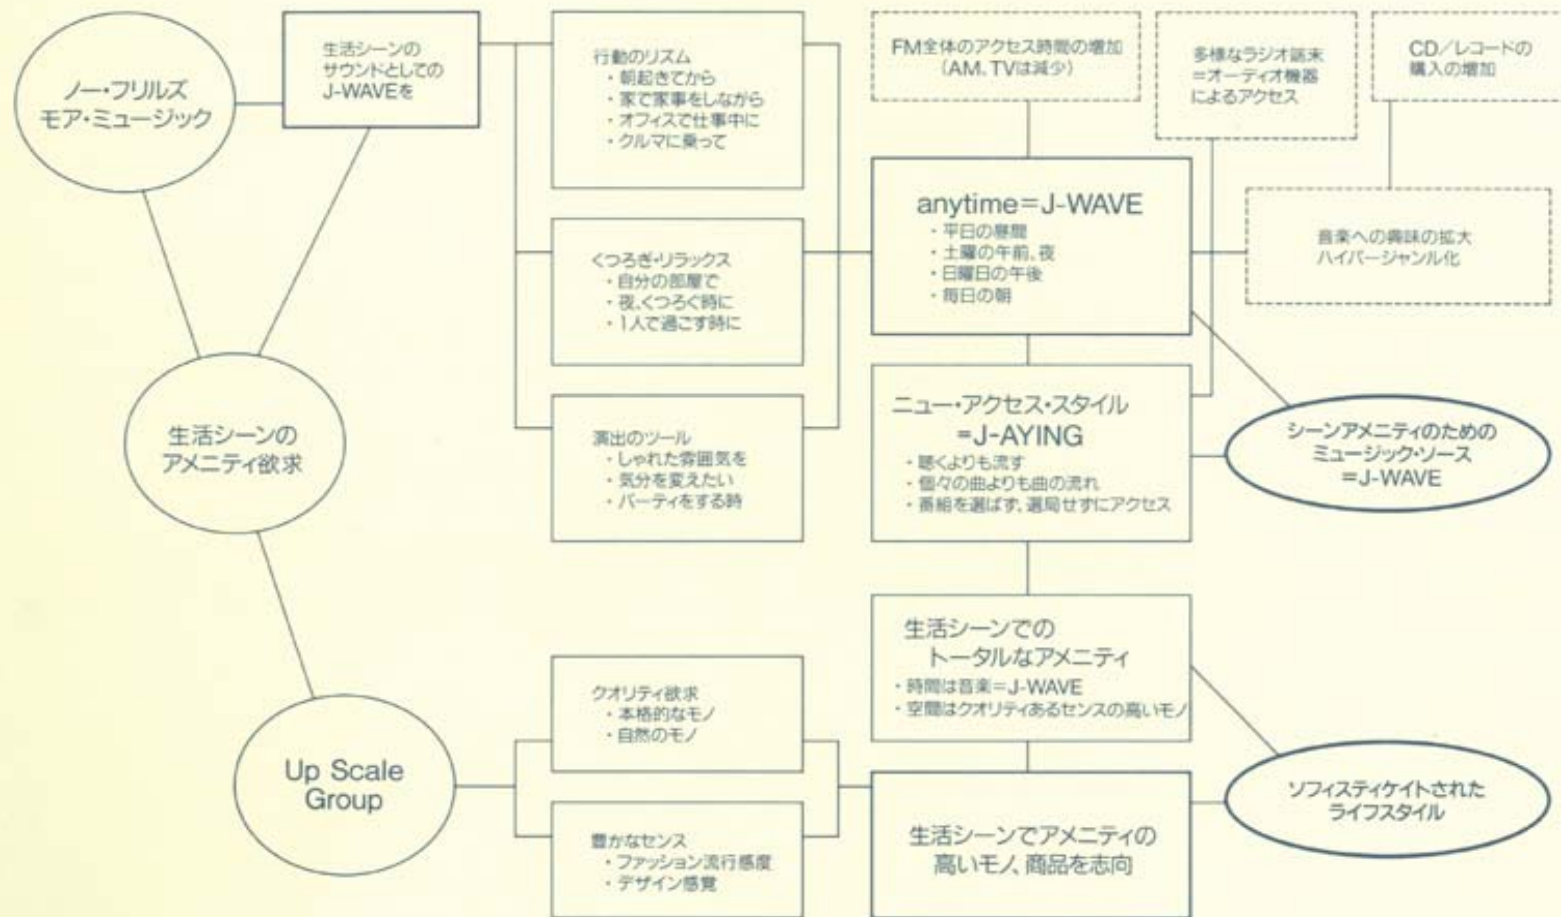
ノー・フリルズ
モア・ミュージック

生活シーンの
サウンドとしての
J-WAVEを

行動のリズム
・朝起きてから
・家で家事をしながら
・オフィスで仕事中に
・クルマに乗って

くつろぎ・リラックス
・自分の部屋で
・夜、くつろぐ時に
・1人で過ごす時に

演出のツール
・しゃれた雰囲気を
・気分を変えたい
・パーティをする時

生活シーンの
アメニティ欲求

FM全体のアクセス時間の増加
（AM、TVは減少）

多様なラジオ端末
＝オーディオ機器
によるアクセス

CD／レコードの
購入の増加

anytime＝J-WAVE
・平日の昼間
・土曜の午前、夜
・日曜日の午後
・毎日の朝

音楽への興味の拡大
ハイパージャンル化

ニュー・アクセス・スタイル
＝J-AYING
・聴くよりも流す
・個々の曲よりも曲の流れ
・番組を選ばず、選局せずにアクセス

シーンアメニティのための
ミュージック・ソース
＝J-WAVE

生活シーンでの
トータルなアメニティ
・時間は音楽＝J-WAVE
・空間はクオリティあるセンスの高いモノ

Up Scale
Group

クオリティ欲求
・本格的なモノ
・自然のモノ

豊かなセンス
・ファッション流行感度
・デザイン感覚

生活シーンでアメニティの
高いモノ、商品を志向

ソフィスティケイトされた
ライフスタイル